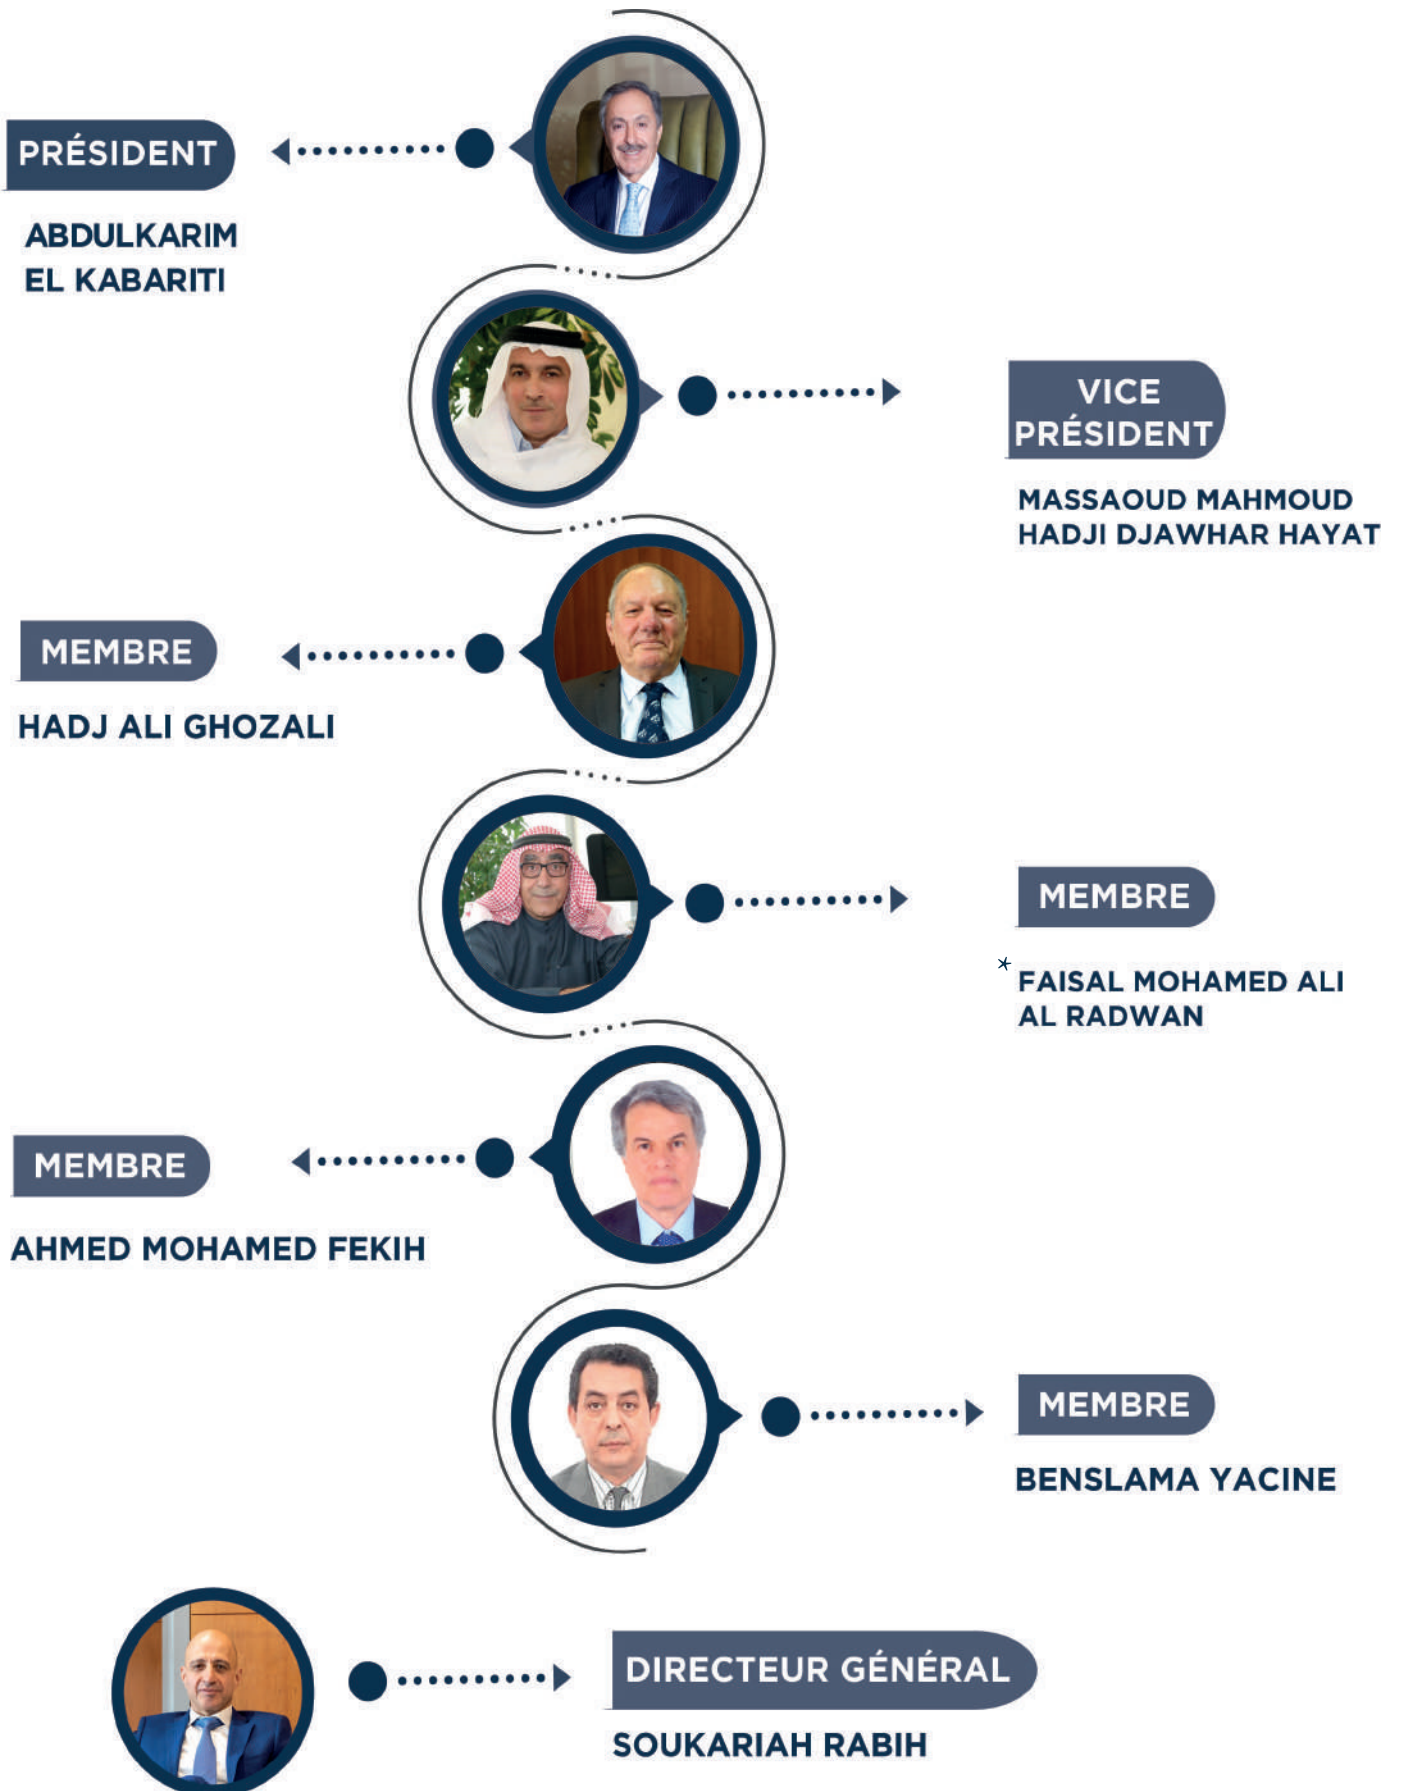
PRÉSIDENT

ABDULKARIM EL KABARITI

VICE PRÉSIDENT

MASSAOUD MAHMOUD HADJI DJAWHAR HAYAT

MEMBRE

HADJ ALI GHOZALI

MEMBRE

* FAISAL MOHAMED ALI AL RADWAN

MEMBRE

AHMED MOHAMED FEKIH

MEMBRE

BENSLAMA YACINE

DIRECTEUR GÉNÉRAL

SOUKARIAH RABIH